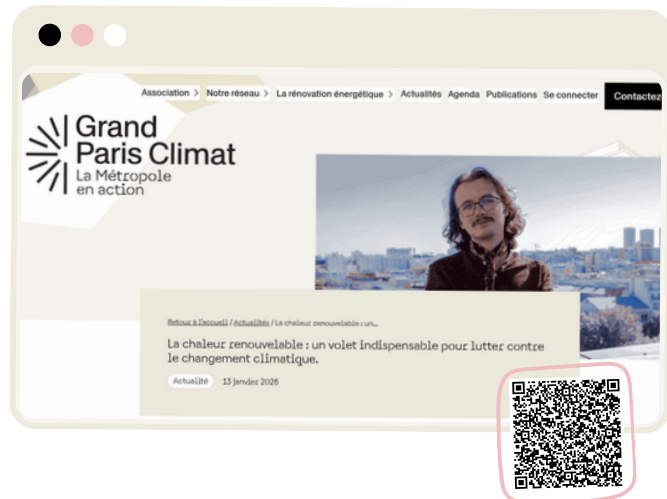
Association > Notre réseau > La rénovation énergétique > Actualités Agenda Publications Se connecter Contactez

Grand Paris Climat
La Métropole en action

Retour à l'accueil / Actualités / La chaleur renouvelable : un...

La chaleur renouvelable : un volet indispensable pour lutter contre le changement climatique.

Actualité 13 janvier 2026